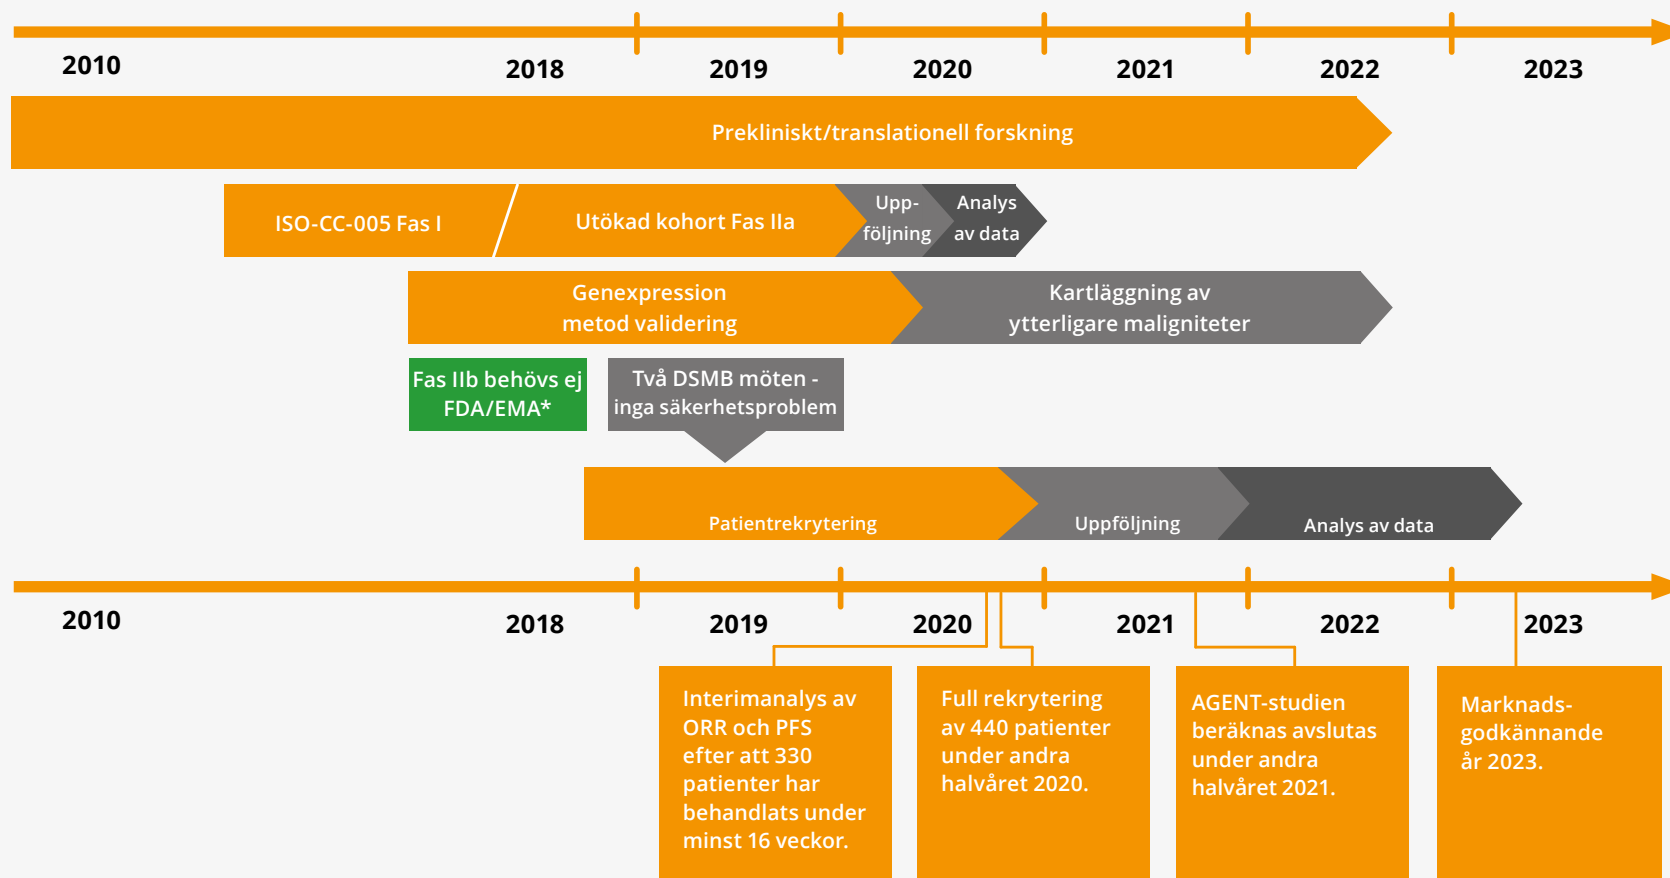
2010
2018
2019
2020
2021
2022
2023

Prekliniskt/translationell forskning

ISO-CC-005 Fas I

Utökad kohort Fas IIa

Upp-följning

Analys av data

Genexpression metod validering

Kartläggning av ytterligare maligniteter

Fas IIb behövs ej FDA/EMA*

Två DSMB möten - inga säkerhetsproblem

Patientrekrytering

Uppföljning

Analys av data

2010
2018
2019
2020
2021
2022
2023

Interimanalys av ORR och PFS efter att 330 patienter har behandlats under minst 16 veckor.

Full rekrytering av 440 patienter under andra halvåret 2020.

AGENT-studien beräknas avslutas under andra halvåret 2021.

Marknads-godkännande år 2023.